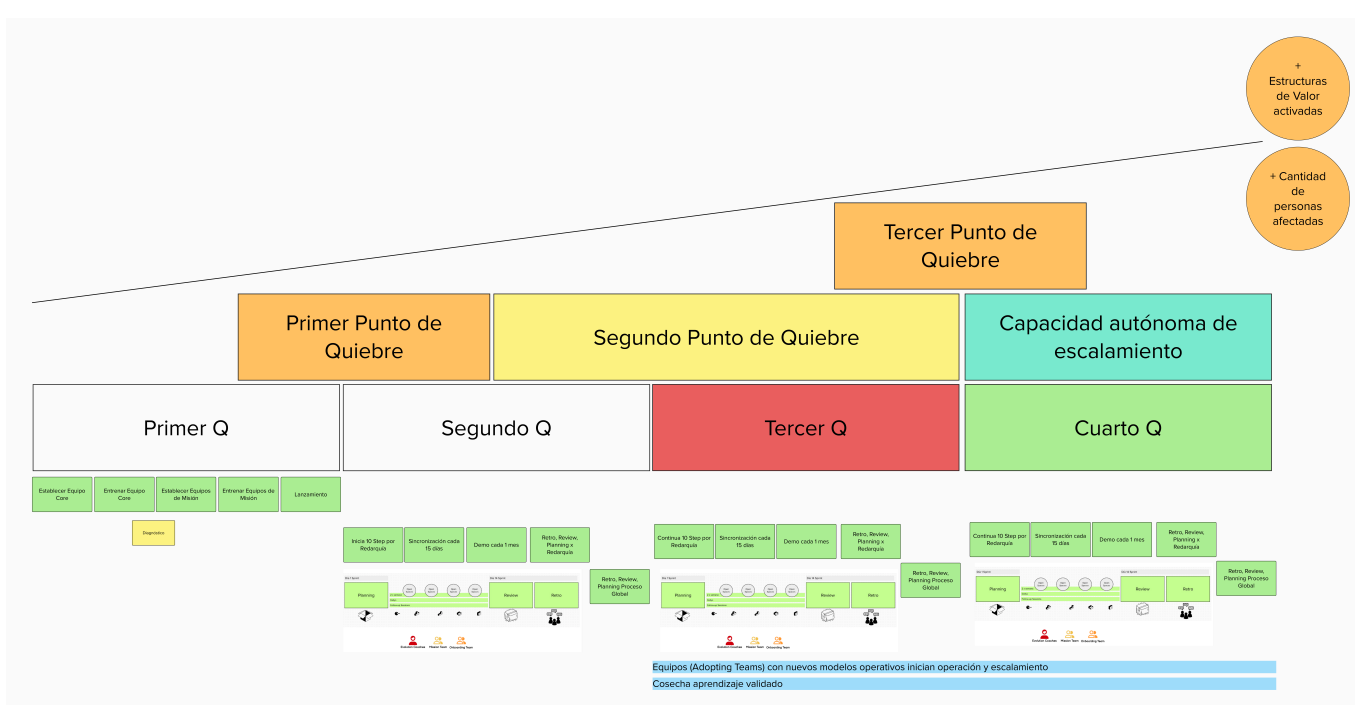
+ Estructuras de Valor activadas

+ Cantidad de personas afectadas

Tercer Punto de Quiebre

Primer Punto de Quiebre

Segundo Punto de Quiebre

Capacidad autónoma de escalamiento

Primer Q

Segundo Q

Tercer Q

Cuarto Q

Establecer Equipo Core

Entrenar Equipo Core

Establecer Equipos de Misión

Entrenar Equipos de Misión

Lanzamiento

Diagnóstico

Inicia 10 Step por Redarquía

Sincronización cada 15 días

Demo cada 1 mes

Retro, Review, Planning x Redarquía

Retro, Review, Planning Proceso Global

Planning

Review

Retro

Continua 10 Step por Redarquía

Sincronización cada 15 días

Demo cada 1 mes

Retro, Review, Planning x Redarquía

Retro, Review, Planning Proceso Global

Planning

Review

Retro

Continua 10 Step por Redarquía

Sincronización cada 15 días

Demo cada 1 mes

Retro, Review, Planning x Redarquía

Retro, Review, Planning Proceso Global

Planning

Review

Retro

Equipos (Adopting Teams) con nuevos modelos operativos inician operación y escalamiento

Cosecha aprendizaje validado